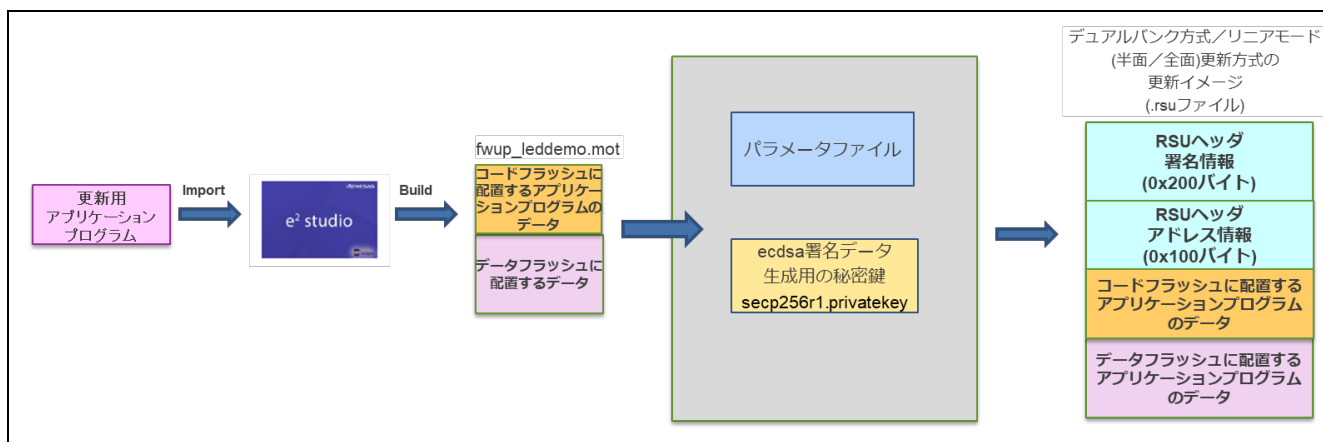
更新用アプリケーションプログラム

Import

RENESAS

e² studio

Build

fwup_leddemo.mot

コードフラッシュに配置するアプリケーションプログラムのデータ

データフラッシュに配置するデータ

パラメータファイル

ecdsa署名データ生成用の秘密鍵

secp256r1.privatekey

デュアルバンク方式／リニアモード(半面／全面)更新方式の更新イメージ(.rsuファイル)

RSUヘッダ
署名情報
(0x200バイト)

RSUヘッダ
アドレス情報
(0x100バイト)

コードフラッシュに配置するアプリケーションプログラムのデータ

データフラッシュに配置するアプリケーションプログラムのデータ